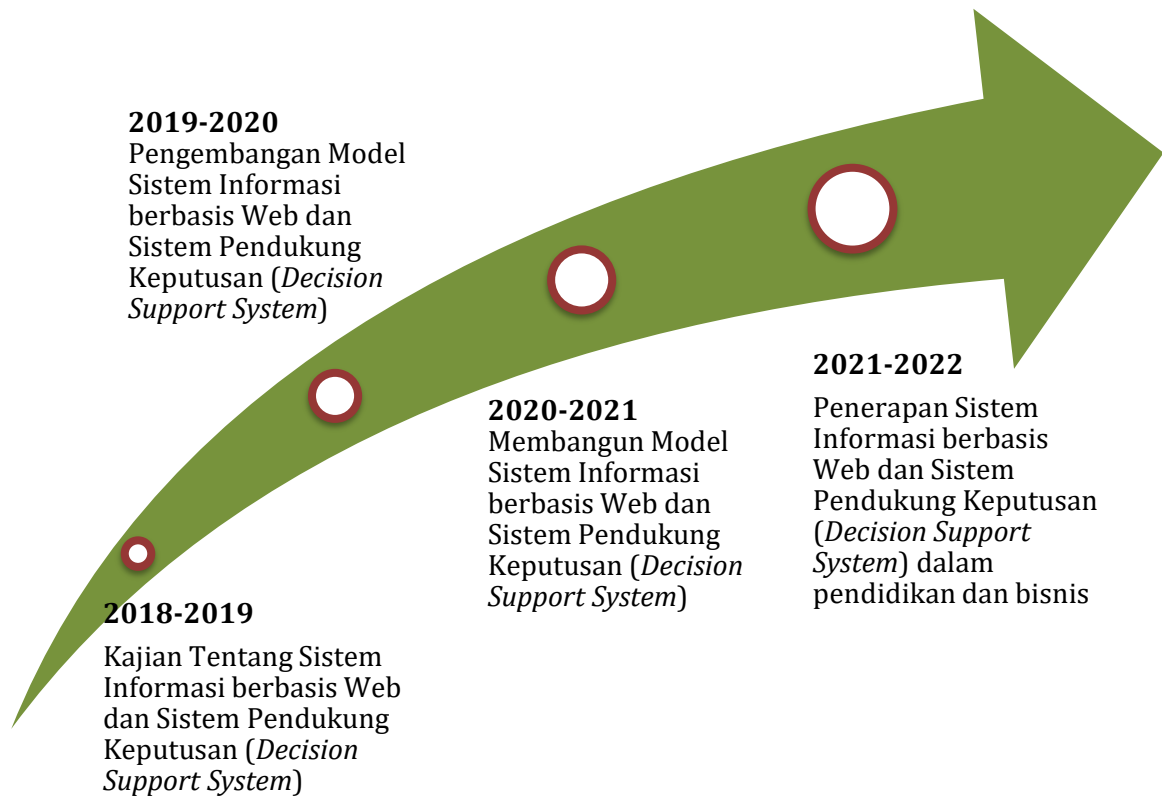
**2019-2020**
Pengembangan Model Sistem Informasi berbasis Web dan Sistem Pendukung Keputusan (*Decision Support System*)

**2021-2022**
Penerapan Sistem Informasi berbasis Web dan Sistem Pendukung Keputusan (*Decision Support System*) dalam pendidikan dan bisnis

**2020-2021**
Membangun Model Sistem Informasi berbasis Web dan Sistem Pendukung Keputusan (*Decision Support System*)

**2018-2019**
Kajian Tentang Sistem Informasi berbasis Web dan Sistem Pendukung Keputusan (*Decision Support System*)